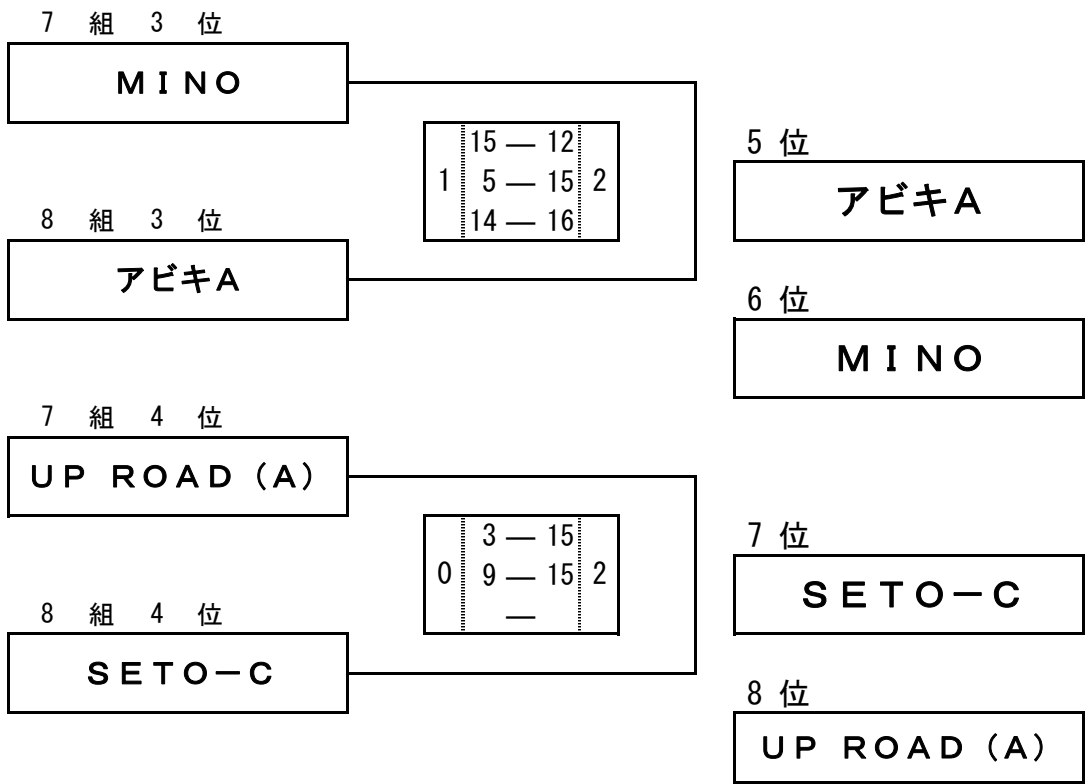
7 組 3 位

MINO

| | | |
|---|---|---|
| 1 | 15 — 12<br>5 — 15<br>14 — 16 | 2 |

8 組 3 位

アビキA

5 位

アビキA

6 位

MINO

7 組 4 位

UP ROAD (A)

| | | |
|---|---|---|
| 0 | 3 — 15<br>9 — 15<br>— | 2 |

8 組 4 位

SETO−C

7 位

SETO−C

8 位

UP ROAD (A)